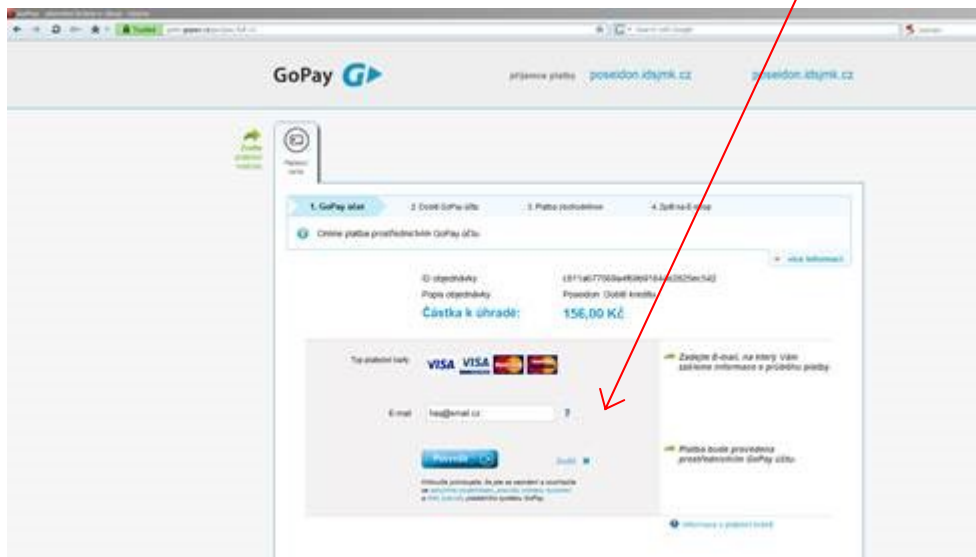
GoPay

příjemce platby poseidon.idsjmk.cz poseidon.idsjmk.cz

Platební karta

1. GoPay účet 2. Dobití GoPay účtu 3. Platba dokončena 4. Zpětná vazba

Online platba prostřednictvím GoPay účtu

více informací

ID objednávky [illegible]

Popis objednávky Poseidon Dobití kreditu

Částka k úhradě: 156,00 Kč

Typ platební karty VISA VISA

E-mail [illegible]@email.cz ?

Zadejte E-mail, na který Vám zašleme informace o průběhu platby

Platba bude provedena prostřednictvím GoPay účtu

Pokračovat Zpět

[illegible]

Informace o platební bráně